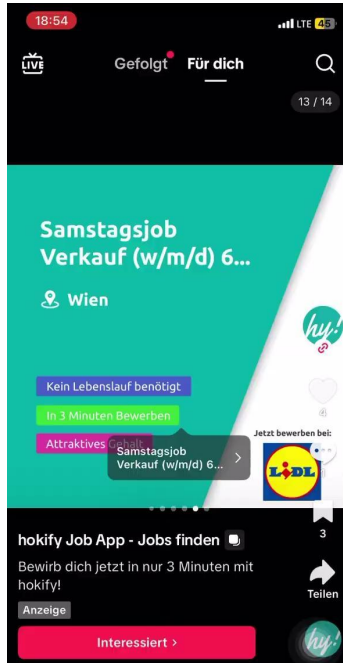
18:54
LTE 45

LIVE
Gefolgt
Für dich

13 / 14

Samstagsjob Verkauf (w/m/d) 6...

Wien

hy!

Kein Lebenslauf benötigt
In 3 Minuten Bewerben
Attraktives Gehalt

Samstagsjob Verkauf (w/m/d) 6...

Jetzt bewerben bei:
LIDL

3

hokify Job App - Jobs finden

Bewirb dich jetzt in nur 3 Minuten mit hokify!

Anzeige

Teilen

Interessiert ›

hy!